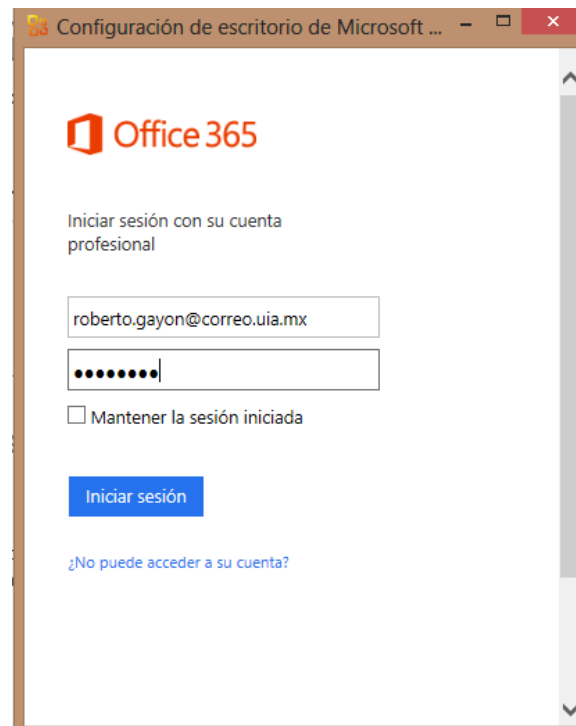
Configuración de escritorio de Microsoft ...

Office 365

Iniciar sesión con su cuenta profesional

roberto.gayon@correo.uia.mx

••••••••

Mantener la sesión iniciada

Iniciar sesión

¿No puede acceder a su cuenta?